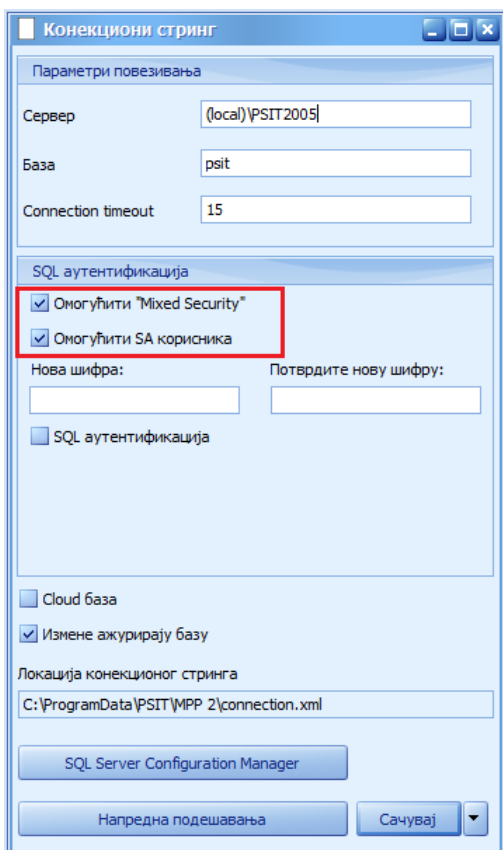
Конекциони стринг

Параметри повезивања

Сервер (local)\PSIT2005

База psit

Connection timeout 15

SQL аутентификација

Омогућити "Mixed Security"

Омогућити SA корисника

Нова шифра:

Потврдите нову шифру:

SQL аутентификација

Cloud база

Измене ажурирају базу

Локација конекционог стринга

C:\ProgramData\PSIT\MPP 2\connection.xml

SQL Server Configuration Manager

Напредна подешавања

Сачувај